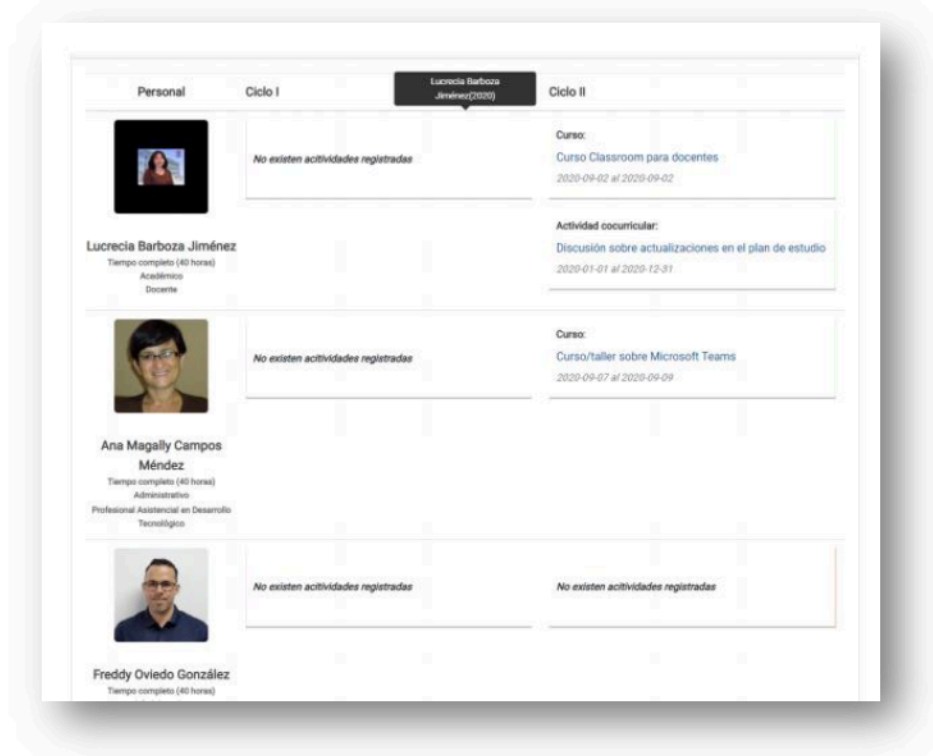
| Personal | Ciclo I | Ciclo II |
|---|---|---|
| Lucrecia Barboza Jiménez<br>Tiempo completo (40 horas)<br>Académico<br>Docente | No existen acitividades registradas | Curso:<br>Curso Classroom para docentes<br>2020-09-02 al 2020-09-02<br><br>Actividad cocurricular:<br>Discusión sobre actualizaciones en el plan de estudio<br>2020-01-01 al 2020-12-31 |
| Ana Magally Campos Méndez<br>Tiempo completo (40 horas)<br>Administrativo<br>Profesional Asistencial en Desarrollo Tecnológico | No existen acitividades registradas | Curso:<br>Curso/taller sobre Microsoft Teams<br>2020-09-07 al 2020-09-09 |
| Freddy Oviedo González<br>Tiempo completo (40 horas)<br>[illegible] | No existen acitividades registradas | No existen acitividades registradas |

Lucrecia Barboza Jiménez(2020)